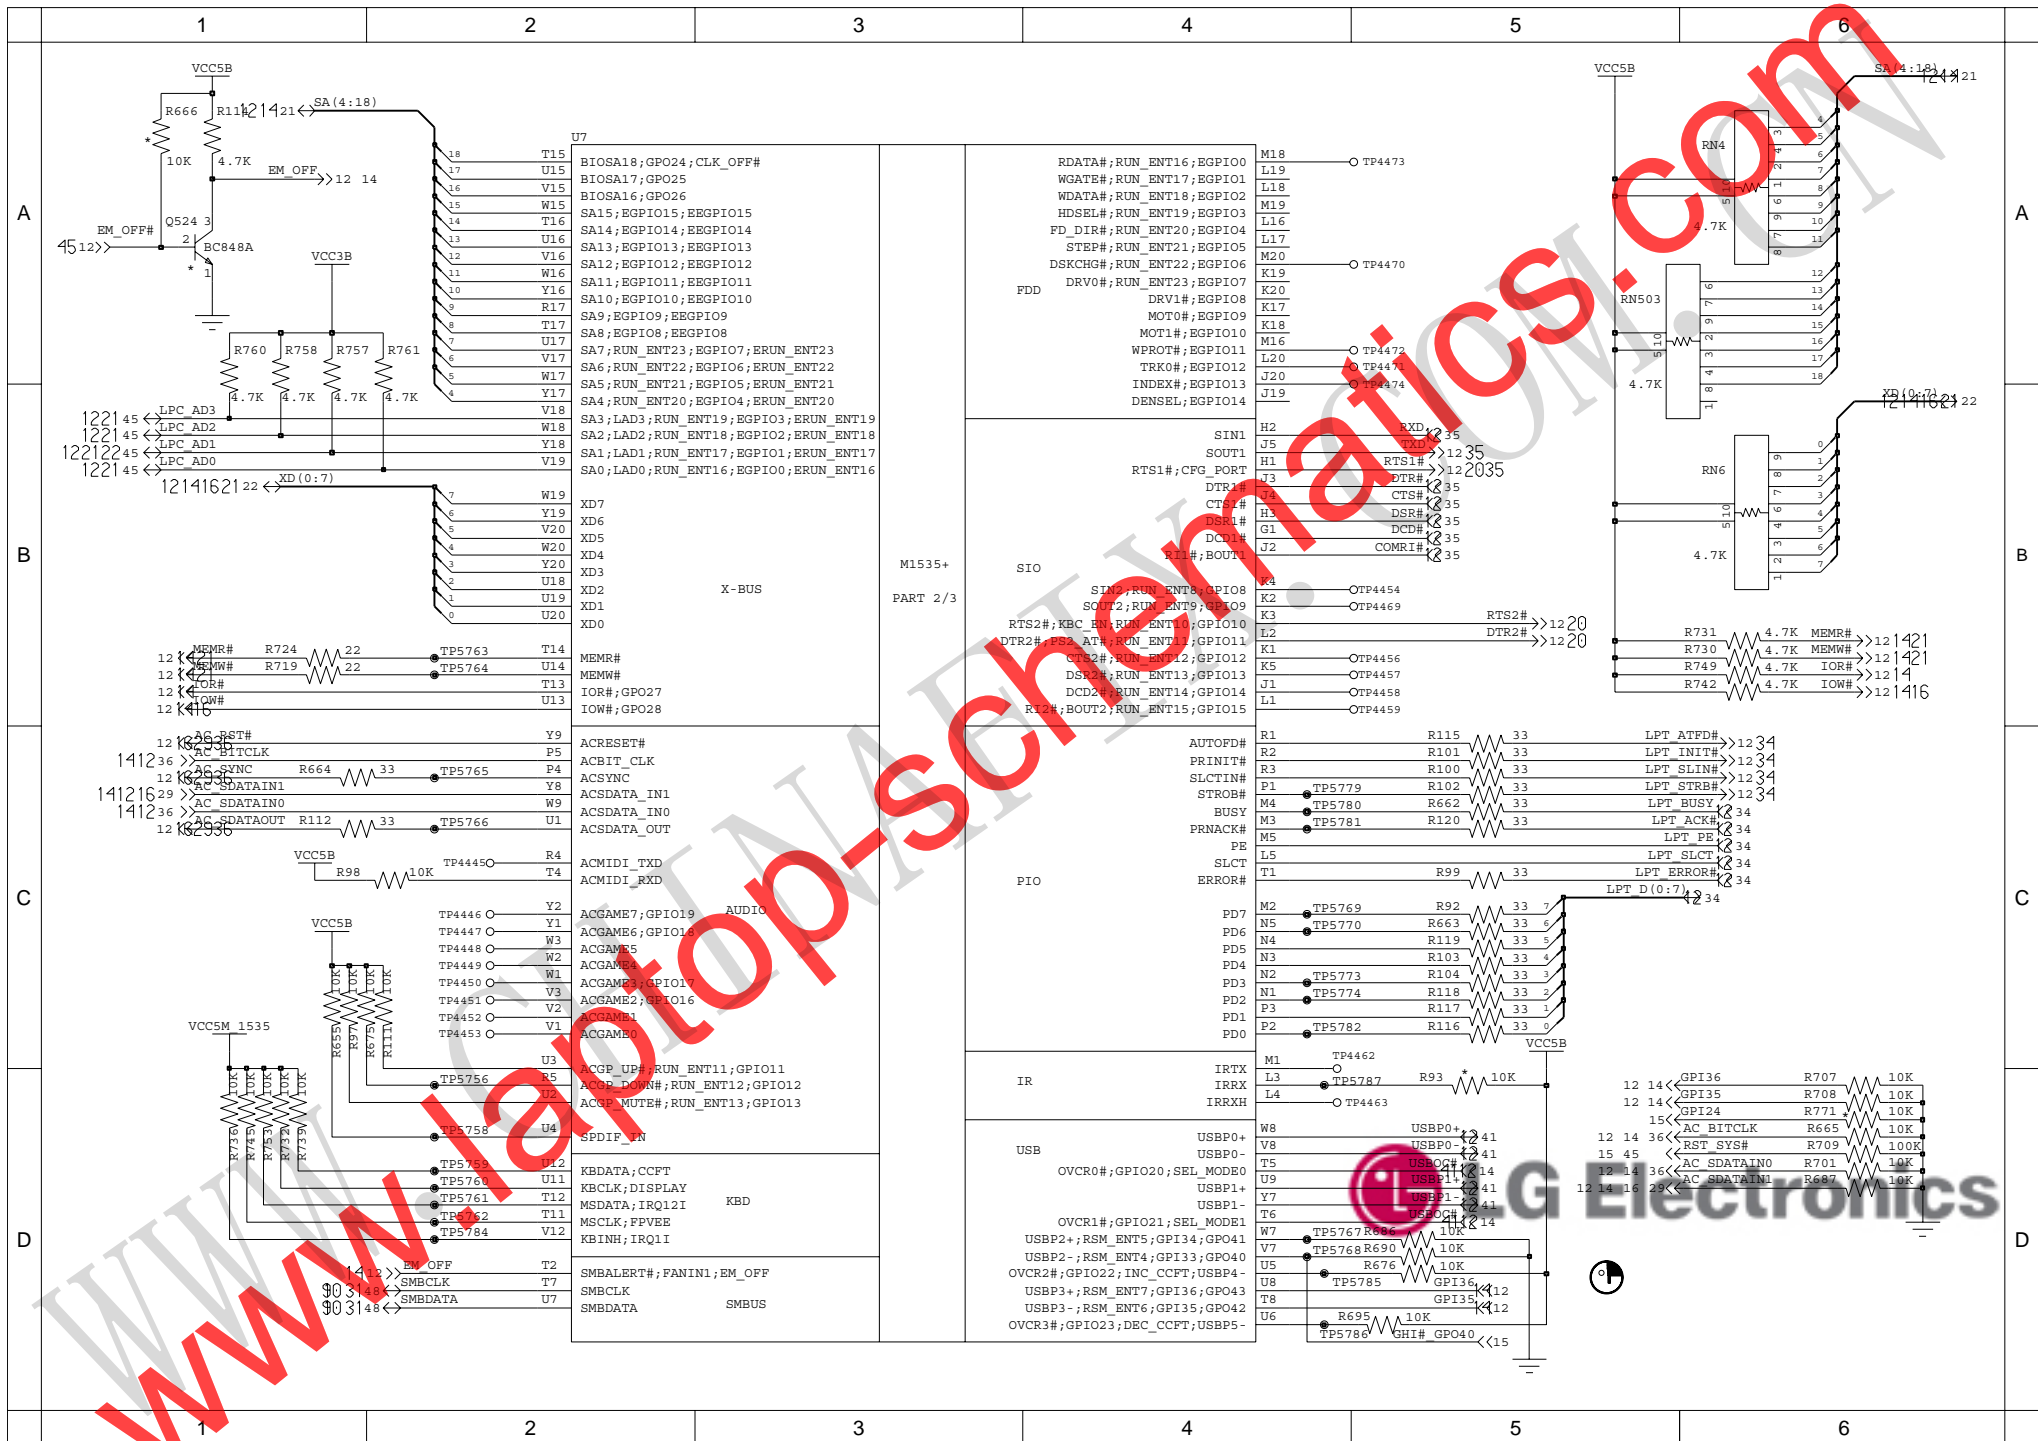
1 2 3 4 5 6

A

VCC5B
R666 R111 12 14 21 SA(4:18)
10K 4.7K
EM_OFF 12 14
Q524 3
EM_OFF# 2 BC848A
45 12
1
VCC3B
R760 R758 R757 R761
4.7K 4.7K 4.7K 4.7K
12 21 45 LPC_AD3
12 21 45 LPC_AD2
12 21 22 45 LPC_AD1
12 21 45 LPC_AD0
12 14 16 21 22 XD(0:7)

U7
T15 BIOSA18;GPO24;CLK_OFF#
U15 BIOSA17;GPO25
V15 BIOSA16;GPO26
W15 SA15;EGPIO15;EEGPIO15
T16 SA14;EGPIO14;EEGPIO14
U16 SA13;EGPIO13;EEGPIO13
V16 SA12;EGPIO12;EEGPIO12
W16 SA11;EGPIO11;EEGPIO11
Y16 SA10;EGPIO10;EEGPIO10
R17 SA9;EGPIO9;EEGPIO9
T17 SA8;EGPIO8;EEGPIO8
U17 SA7;RUN_ENT23;EGPIO7;ERUN_ENT23
V17 SA6;RUN_ENT22;EGPIO6;ERUN_ENT22
W17 SA5;RUN_ENT21;EGPIO5;ERUN_ENT21
Y17 SA4;RUN_ENT20;EGPIO4;ERUN_ENT20
V18 SA3;LAD3;RUN_ENT19;EGPIO3;ERUN_ENT19
W18 SA2;LAD2;RUN_ENT18;EGPIO2;ERUN_ENT18
Y18 SA1;LAD1;RUN_ENT17;EGPIO1;ERUN_ENT17
V19 SA0;LAD0;RUN_ENT16;EGPIO0;ERUN_ENT16
W19 XD7
Y19 XD6
V20 XD5
W20 XD4
Y20 XD3
U18 XD2 X-BUS
U19 XD1
U20 XD0
MEMR# R724 22 TP5763 T14 MEMR#
MEMW# R719 22 TP5764 U14 MEMW#
IOR# T13 IOR#;GPO27
IOW# U13 IOW#;GPO28
12 14 16

M1535+
PART 2/3

FDD
M18 RDATA#;RUN_ENT16;EGPIO0 TP4473
L19 WGATE#;RUN_ENT17;EGPIO1
L18 WDATA#;RUN_ENT18;EGPIO2
M19 HDSEL#;RUN_ENT19;EGPIO3
L16 FD_DIR#;RUN_ENT20;EGPIO4
L17 STEP#;RUN_ENT21;EGPIO5
M20 DSKCHG#;RUN_ENT22;EGPIO6 TP4470
K19 DRV0#;RUN_ENT23;EGPIO7
K20 DRV1#;EGPIO8
K17 MOT0#;EGPIO9
K18 MOT1#;EGPIO10
M16 WPROT#;EGPIO11 TP4472
L20 TRK0#;EGPIO12 TP4471
J20 INDEX#;EGPIO13 TP4474
J19 DENSEL;EGPIO14

SIO
H2 SIN1 RXD 35
J5 SOUT1 TXD 12 35
H1 RTS1#;CFG_PORT RTS1# 12 20 35
J3 DTR1# DTR# 35
J4 CTS1# CTS# 35
H3 DSR1# DSR# 35
G1 DCD1# DCD# 35
J2 RI1#;BOUT1 COMRI# 35
K4 SIN2;RUN_ENT8;GPIO8 TP4454
K2 SOUT2;RUN_ENT9;GPIO9 TP4469
K3 RTS2#;KBC_EN;RUN_ENT10;GPIO10 RTS2# 12 20
L2 DTR2#;PS2_AT#;RUN_ENT11;GPIO11 DTR2# 12 20
K1 CTS2#;RUN_ENT12;GPIO12 TP4456
K5 DSR2#;RUN_ENT13;GPIO13 TP4457
J1 DCD2#;RUN_ENT14;GPIO14 TP4458
L1 RI2#;BOUT2;RUN_ENT15;GPIO15 TP4459

VCC5B
SA(4:18) 12 14 21
RN4 4.7K
RN503 4.7K
XD(0:7) 12 14 16 21 22
RN6 4.7K
R731 4.7K MEMR# 12 14 21
R730 4.7K MEMW# 12 14 21
R749 4.7K IOR# 12 14
R742 4.7K IOW# 12 14 16

12 16 25 36 AC_RST# Y9 ACRESET#
14 12 36 AC_BITCLK P5 ACBIT_CLK
12 16 25 36 AC_SYNC R664 33 TP5765 P4 ACSYNC
14 12 16 29 AC_SDATAIN1 Y8 ACSDATA_IN1
14 12 36 AC_SDATAIN0 W9 ACSDATA_IN0
12 16 25 36 AC_SDATAOUT R112 33 TP5766 U1 ACSDATA_OUT
VCC5B R98 10K TP4445 R4 ACMIDI_TXD
T4 ACMIDI_RXD
TP4446 Y2 ACGAME7;GPIO19 AUDIO
TP4447 Y1 ACGAME6;GPIO18
TP4448 W3 ACGAME5
TP4449 W2 ACGAME4
TP4450 W1 ACGAME3;GPIO17
TP4451 V3 ACGAME2;GPIO16
TP4452 V2 ACGAME1
TP4453 V1 ACGAME0
VCC5B 10K 10K 10K 10K R655 R97 R675 R111
VCC5M_1535
U3 ACGP_UP#;RUN_ENT11;GPIO11
TP5756 R5 ACGP_DOWN#;RUN_ENT12;GPIO12
U2 ACGP_MUTE#;RUN_ENT13;GPIO13
TP5758 U4 SPDIF_IN
10K 10K 10K 10K 10K R736 R745 R753 R732 R739
TP5759 U12 KBDATA;CCFT
TP5760 U11 KBCLK;DISPLAY
TP5761 T12 MSDATA;IRQ12I KBD
TP5762 T11 MSCLK;FPVEE
TP5784 V12 KBINH;IRQ1I
14 12 EM_OFF T2 SMBALERT#;FANIN1;EM_OFF
30 31 48 SMBCLK T7 SMBCLK SMBUS
30 31 48 SMBDATA U7 SMBDATA

PIO
R1 AUTOFD# R115 33 LPT_ATFD# 12 34
R2 PRINIT# R101 33 LPT_INIT# 12 34
R3 SLCTIN# R100 33 LPT_SLIN# 12 34
P1 STROB# TP5779 R102 33 LPT_STRB# 12 34
M4 BUSY TP5780 R662 33 LPT_BUSY 34
M3 PRNACK# TP5781 R120 33 LPT_ACK# 34
M5 PE LPT_PE 34
L5 SLCT LPT_SLCT 34
T1 ERROR# R99 33 LPT_ERROR# 34
LPT_D(0:7) 34
M2 PD7 TP5769 R92 33
N5 PD6 TP5770 R663 33
N4 PD5 R119 33
N3 PD4 R103 33
N2 PD3 TP5773 R104 33
N1 PD2 TP5774 R118 33
P3 PD1 R117 33
P2 PD0 TP5782 R116 33
VCC5B

IR
M1 IRTX TP4462
L3 IRRX TP5787 R93 10K
L4 IRRXH TP4463

USB
W8 USBP0+ USBP0+ 41
V8 USBP0- USBP0- 41
T5 OVCR0#;GPIO20;SEL_MODE0 USBOC# 41 14
U9 USBP1+ USBP1+ 41
Y7 USBP1- USBP1- 41
T6 OVCR1#;GPIO21;SEL_MODE1 USBOC# 41 14
W7 USBP2+;RSM_ENT5;GPI34;GPO41 TP5767 R686 10K
V7 USBP2-;RSM_ENT4;GPI33;GPO40 TP5768 R690 10K
U5 OVCR2#;GPIO22;INC_CCFT;USBP4- R676 10K
U8 USBP3+;RSM_ENT7;GPI36;GPO43 TP5785 GPI36 12
T8 USBP3-;RSM_ENT6;GPI35;GPO42 GPI35 12
U6 OVCR3#;GPIO23;DEC_CCFT;USBP5- R695 10K TP5786 GHI#_GPO40 15

12 14 GPI36 R707 10K
12 14 GPI35 R708 10K
15 GPI24 R771 10K
12 14 36 AC_BITCLK R665 10K
15 45 RST_SYS# R709 100K
12 14 36 AC_SDATAIN0 R701 10K
12 14 16 29 AC_SDATAIN1 R687 10K

LG Electronics

www.laptop-schematics.com